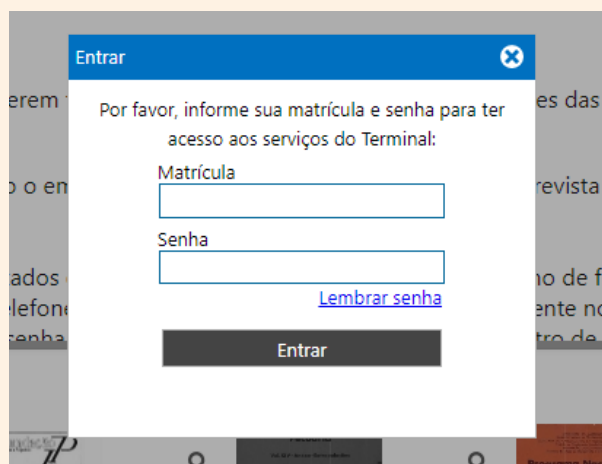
Entrar

Por favor, informe sua matrícula e senha para ter acesso aos serviços do Terminal:

Matrícula

Senha

Lembrar senha

Entrar

erem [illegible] es das

o o em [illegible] revista

ados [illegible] no de f

elefone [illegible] ente no

senha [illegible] tro de